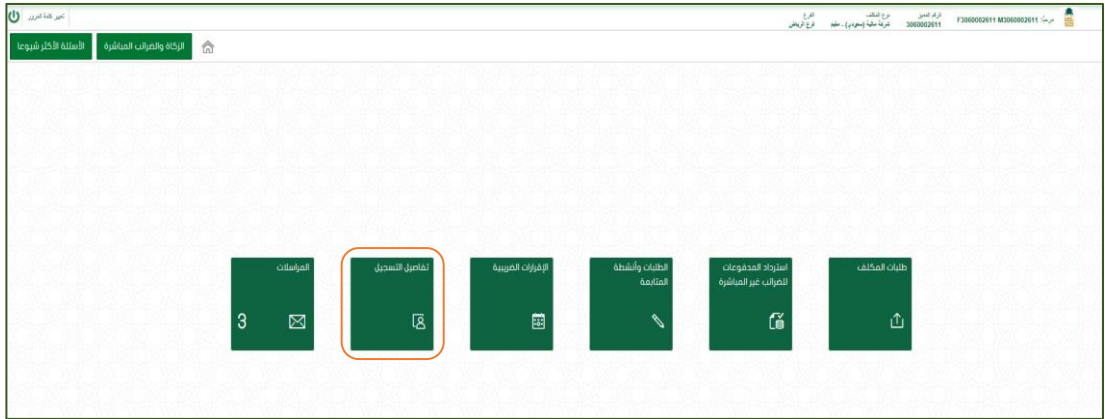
مرحباً: F3060002611 M3060002611
الرقم المميز 3060002611
نوع المكلف شركة مالية (سعودي) - مقيم
الفرع فرع الرياض
تغيير كلمة المرور

الأسئلة الأكثر شيوعا
الزكاة والضرائب المباشرة

طلبات المكلف

استرداد المدفوعات للضرائب غير المباشرة

الطلبات وأنشطة المتابعة

الإقرارات الضريبية

تفاصيل التسجيل

المراسلات
3